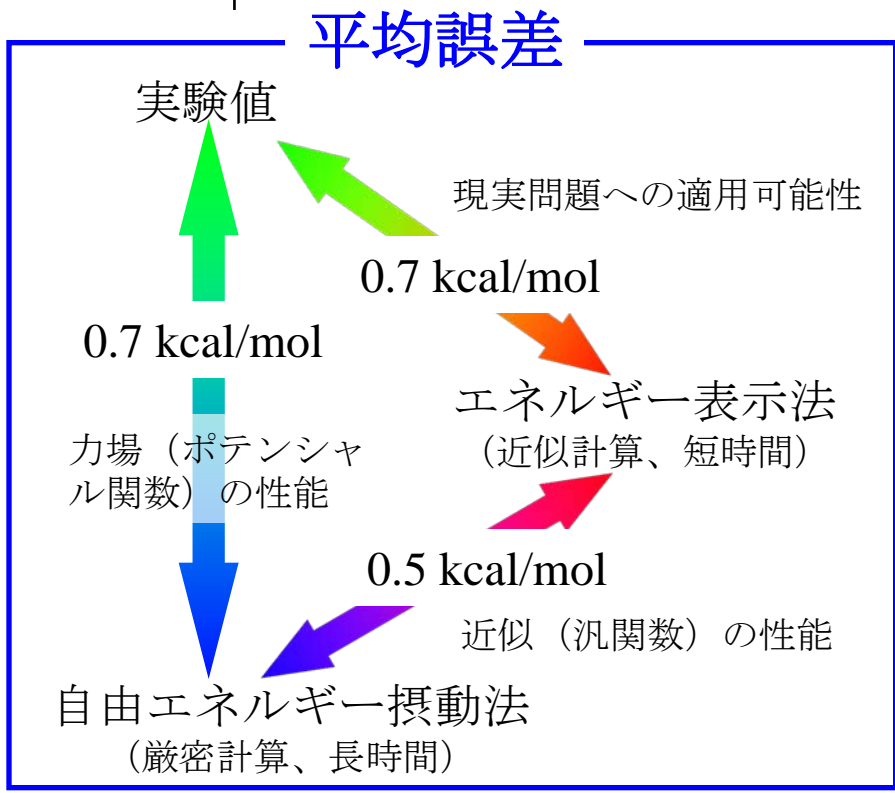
平均誤差

実験値

現実問題への適用可能性

0.7 kcal/mol

0.7 kcal/mol

エネルギー表示法
（近似計算、短時間）

力場（ポテンシャル関数）の性能

0.5 kcal/mol

近似（汎関数）の性能

自由エネルギー摂動法
（厳密計算、長時間）